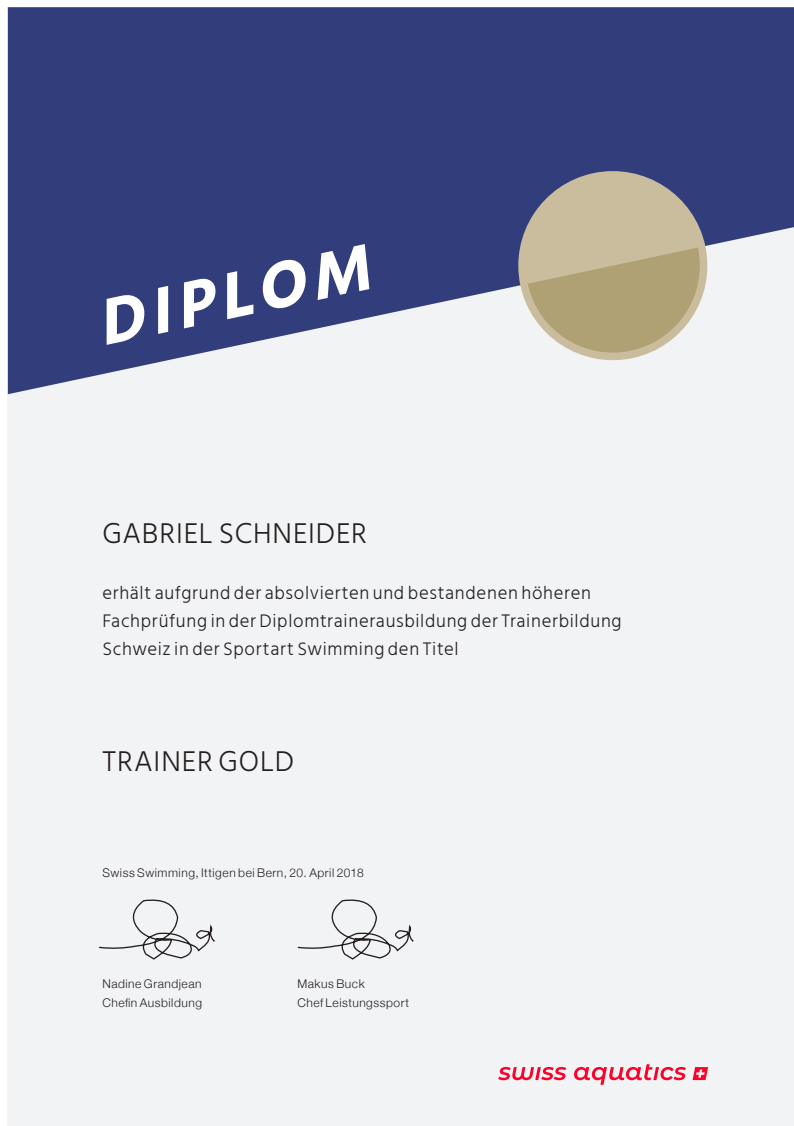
DIPLOM

GABRIEL SCHNEIDER

erhält aufgrund der absolvierten und bestandenen höheren Fachprüfung in der Diplomtrainerausbildung der Trainerbildung Schweiz in der Sportart Swimming den Titel

TRAINER GOLD

Swiss Swimming, Ittigen bei Bern, 20. April 2018

Nadine Grandjean
Chefin Ausbildung

Makus Buck
Chef Leistungssport

swiss aquatics